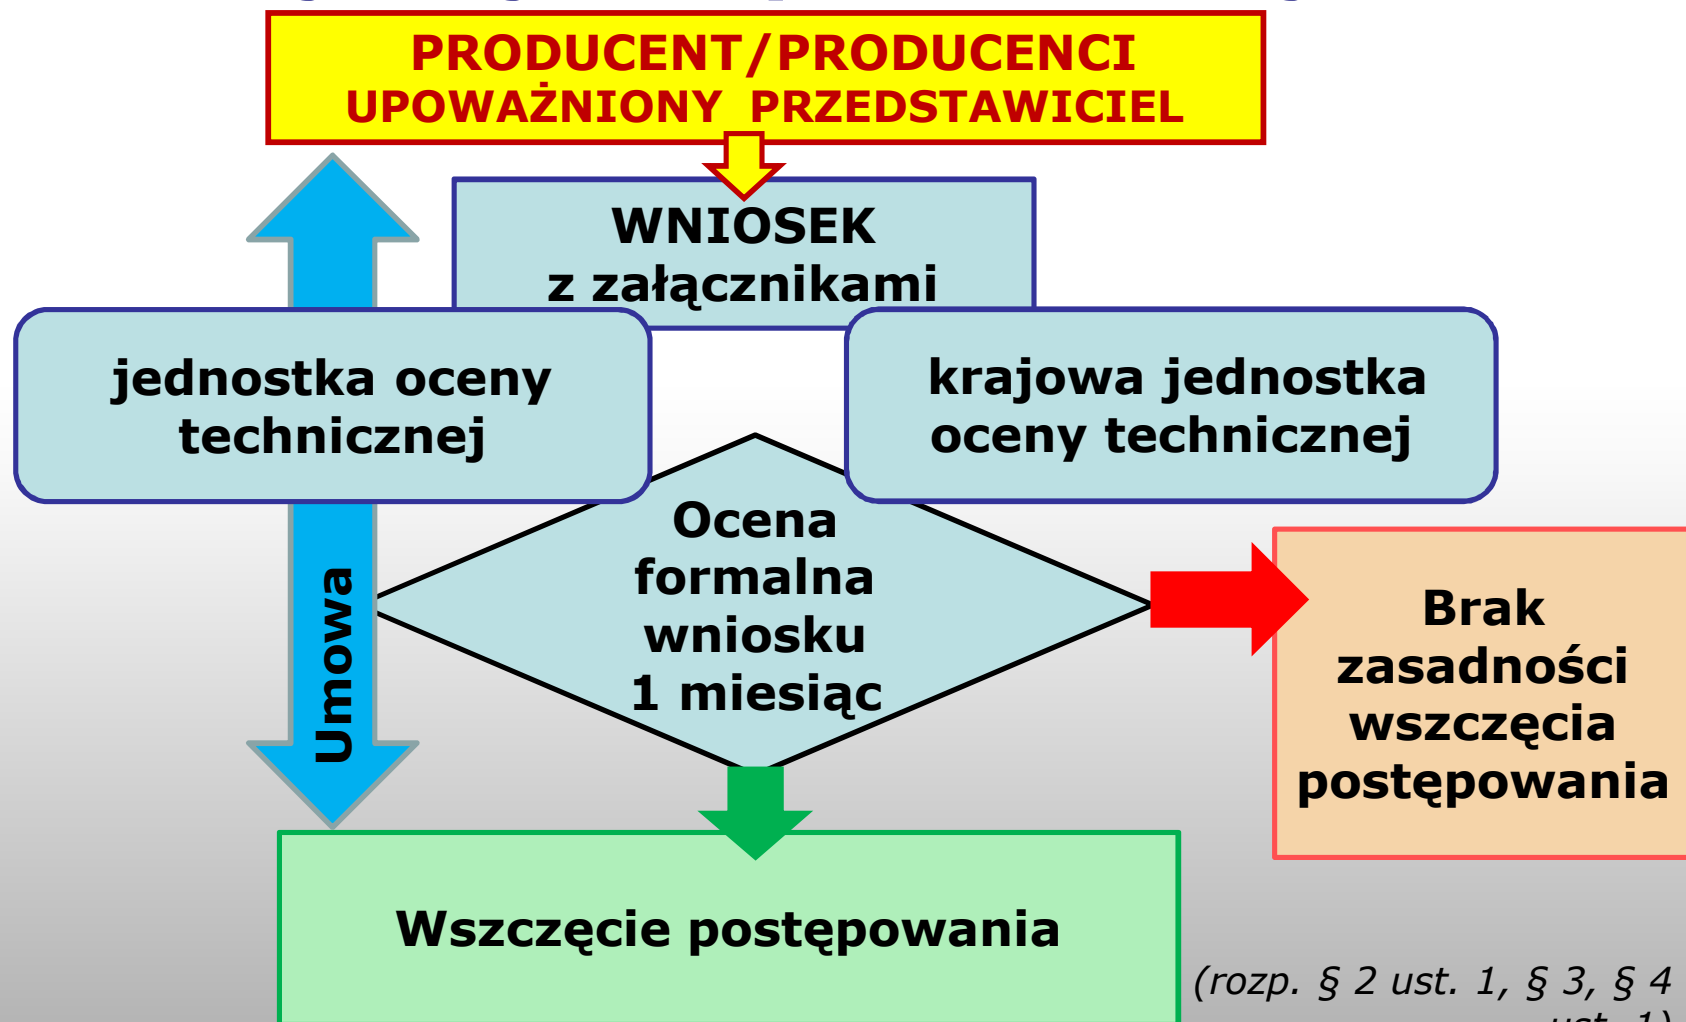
PRODUCENT/PRODUCENCI
UPOWAŻNIONY PRZEDSTAWICIEL

WNIOSEK
z załącznikami

jednostka oceny technicznej

krajowa jednostka oceny technicznej

Umowa

Ocena formalna wniosku 1 miesiąc

Brak zasadności wszczęcia postępowania

Wszczęcie postępowania

(rozp. § 2 ust. 1, § 3, § 4 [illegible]